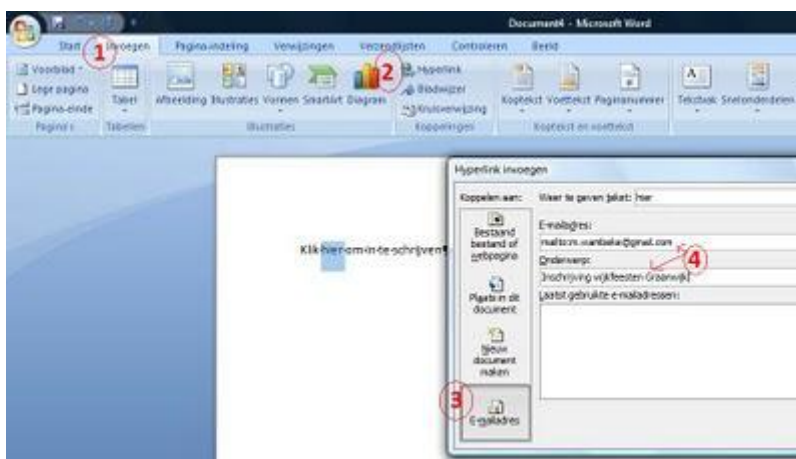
Document4 - Microsoft Word

Start 1 Invoegen Pagina-indeling Verwijzingen Verzendlijsten Controleren Beeld

Voorblad Lege pagina Pagina-einde Pagina's
Tabel Tabellen
Afbeelding Illustraties Vormen SmartArt Diagram Illustraties
2 Hyperlink Bladwijzer Kruisverwijzing Koppelingen
Koptekst Voettekst Paginanummer Koptekst en voettekst
Tekstvak Snelonderdelen

Klik hier om in te schrijven¶

Hyperlink invoegen

Koppelen aan: Weer te geven tekst: hier

Bestaand bestand of webpagina
Plaats in dit document
Nieuw document maken
3 E-mailadres

E-mailadres:
mailto:m.vanbeke@gmail.com
Onderwerp: 4
Inschrijving wijkfeesten Graanwijk
Laatst gebruikte e-mailadressen: